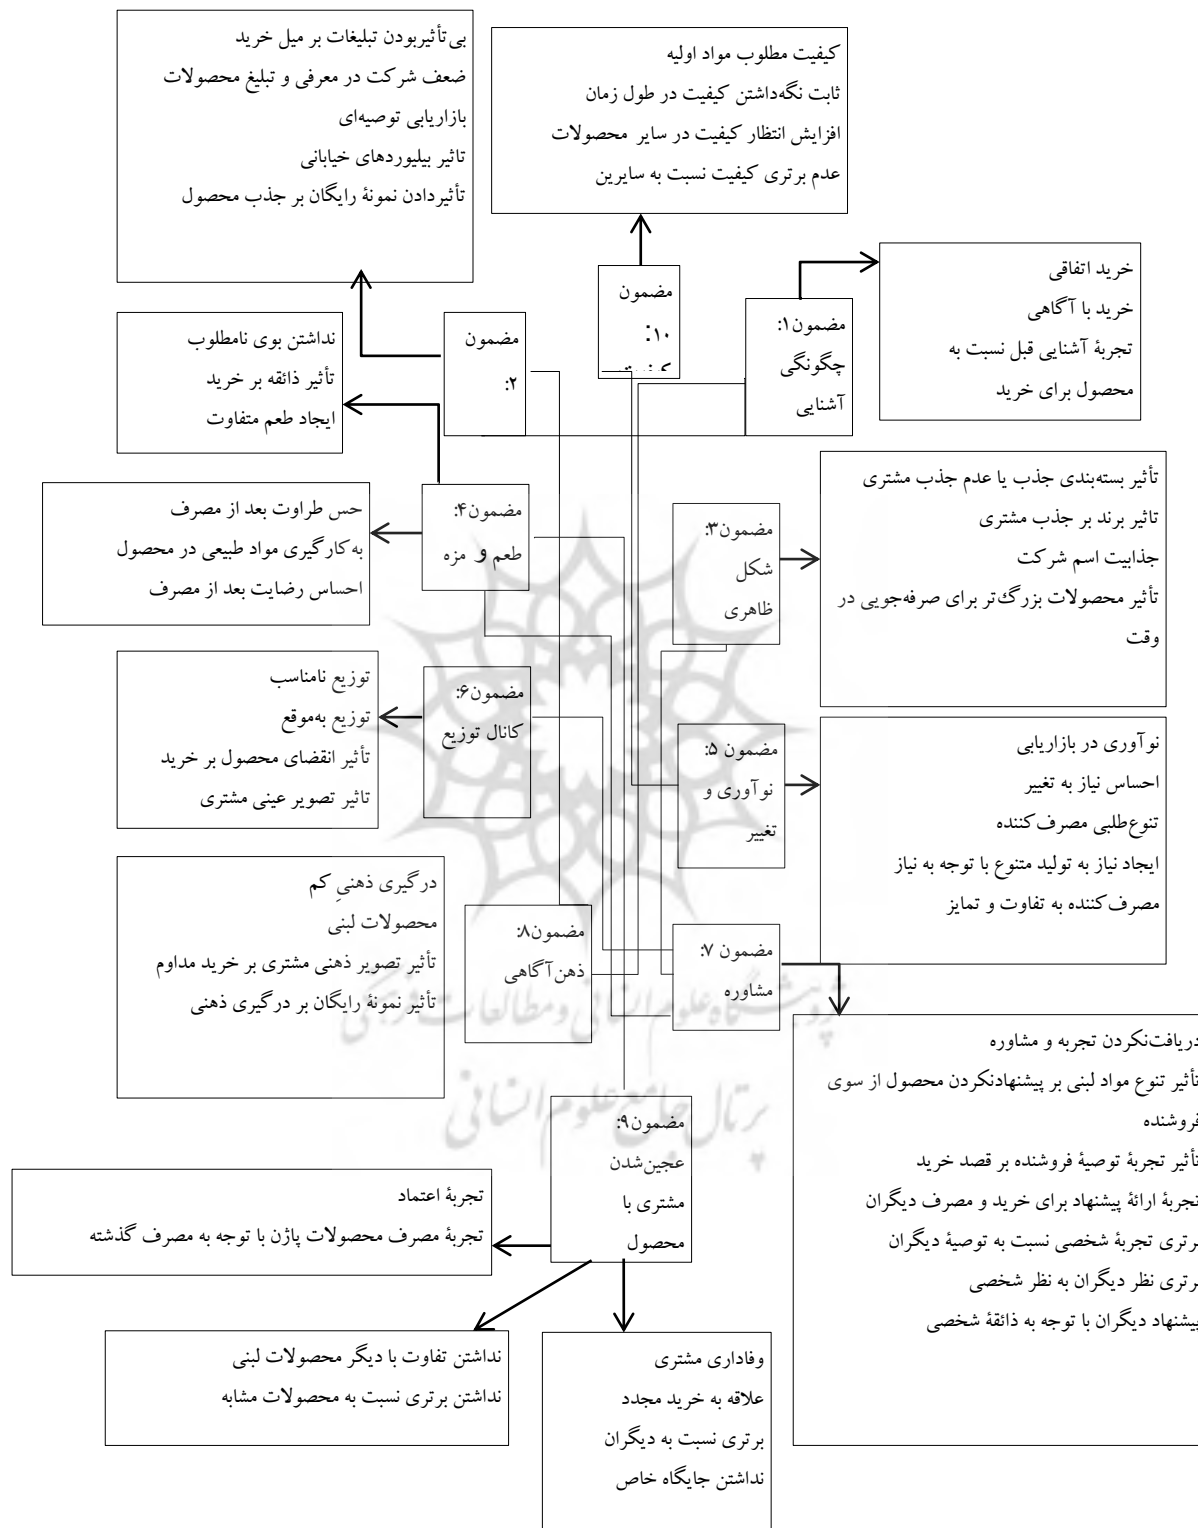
بی‌تأثیربودن تبلیغات بر میل خرید
ضعف شرکت در معرفی و تبلیغ محصولات
بازاریابی توصیه‌ای
تاثیر بیلبوردهای خیابانی
تأثیردادن نمونهٔ رایگان بر جذب محصول

کیفیت مطلوب مواد اولیه
ثابت نگه‌داشتن کیفیت در طول زمان
افزایش انتظار کیفیت در سایر محصولات
عدم برتری کیفیت نسبت به سایرین

مضمون
:۱۰
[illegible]

خرید اتفاقی
خرید با آگاهی
تجربهٔ آشنایی قبل نسبت به محصول برای خرید

مضمون۱:
چگونگی
آشنایی

مضمون
:۲

نداشتن بوی نامطلوب
تأثیر ذائقه بر خرید
ایجاد طعم متفاوت

حس طراوت بعد از مصرف
به‌کارگیری مواد طبیعی در محصول
احساس رضایت بعد از مصرف

مضمون۴:
طعم و مزه

مضمون۳:
شکل
ظاهری

تأثیر بسته‌بندی جذب یا عدم جذب مشتری
تاثیر برند بر جذب مشتری
جذابیت اسم شرکت
تأثیر محصولات بزرگ‌تر برای صرفه‌جویی در وقت

توزیع نامناسب
توزیع به‌موقع
تأثیر انقضای محصول بر خرید
تاثیر تصویر عینی مشتری

مضمون۶:
کانال توزیع

مضمون ۵:
نوآوری و
تغییر

نوآوری در بازاریابی
احساس نیاز به تغییر
تنوع‌طلبی مصرف‌کننده
ایجاد نیاز به تولید متنوع با توجه به نیاز مصرف‌کننده به تفاوت و تمایز

درگیری ذهنیِ کم
محصولات لبنی
تأثیر تصویر ذهنی مشتری بر خرید مداوم
تأثیر نمونهٔ رایگان بر درگیری ذهنی

مضمون۸:
ذهن‌آگاهی

مضمون ۷:
مشاوره

دریافت‌نکردن تجربه و مشاوره
تأثیر تنوع مواد لبنی بر پیشنهادنکردن محصول از سوی فروشنده
تأثیر تجربهٔ توصیهٔ فروشنده بر قصد خرید
تجربهٔ ارائهٔ پیشنهاد برای خرید و مصرف دیگران
برتری تجربهٔ شخصی نسبت به توصیهٔ دیگران
برتری نظر دیگران به نظر شخصی
پیشنهاد دیگران با توجه به ذائقهٔ شخصی

مضمون۹:
عجین‌شدن
مشتری با
محصول

تجربهٔ اعتماد
تجربهٔ مصرف محصولات پاژن با توجه به مصرف گذشته

نداشتن تفاوت با دیگر محصولات لبنی
نداشتن برتری نسبت به محصولات مشابه

وفاداری مشتری
علاقه به خرید مجدد
برتری نسبت به دیگران
نداشتن جایگاه خاص